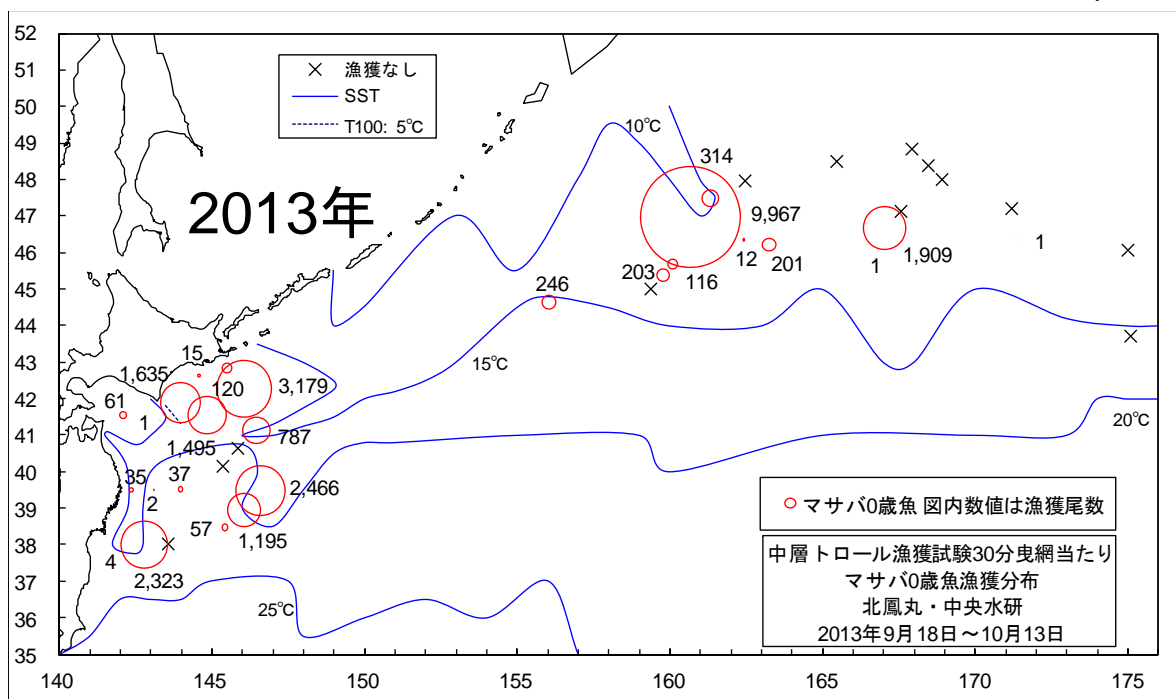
52
51
50
49
48
47
46
45
44
43
42
41
40
39
38
37
36
35

140 145 150 155 160 165 170 175

漁獲なし
SST
T100: 5℃

2013年

10℃
15℃
20℃
25℃

314
9,967
12
201
203
116
1
1,909
1
246
15
1,635
120
3,179
61
1
1,495
787
35
37
2
2,466
57
1,195
4
2,323

マサバ0歳魚 図内数値は漁獲尾数

中層トロール漁獲試験30分曳網当たり
マサバ0歳魚漁獲分布
北鳳丸・中央水研
2013年9月18日～10月13日